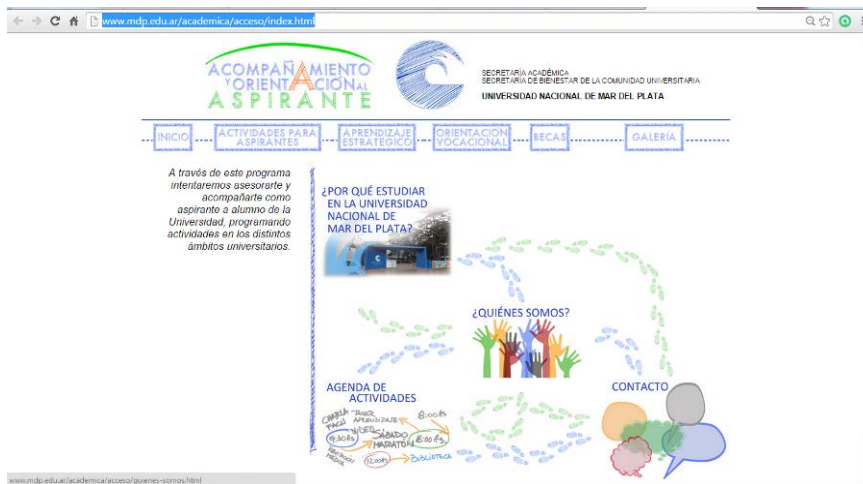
www.mdp.edu.ar/academica/acceso/index.html

ACOMPAÑAMIENTO Y ORIENTACIÓN AL ASPIRANTE

SECRETARÍA ACADÉMICA
SECRETARÍA DE BIENESTAR DE LA COMUNIDAD UNIVERSITARIA
UNIVERSIDAD NACIONAL DE MAR DEL PLATA

INICIO | ACTIVIDADES PARA ASPIRANTES | APRENDIZAJE ESTRATÉGICO | ORIENTACIÓN VOCACIONAL | BECAS | GALERÍA

A través de este programa intentaremos asesorarte y acompañarte como aspirante a alumno de la Universidad, programando actividades en los distintos ámbitos universitarios.

¿POR QUÉ ESTUDIAR EN LA UNIVERSIDAD NACIONAL DE MAR DEL PLATA?

¿QUIÉNES SOMOS?

AGENDA DE ACTIVIDADES

CHARLA FACU TALLER APRENDIZAJE 8:00hs VIDEO SÁBADO MARATÓN 9:30hs 8:00hs 12:00hs BIBLIOTECA

CONTACTO

www.mdp.edu.ar/academica/acceso/quienes-somos.html